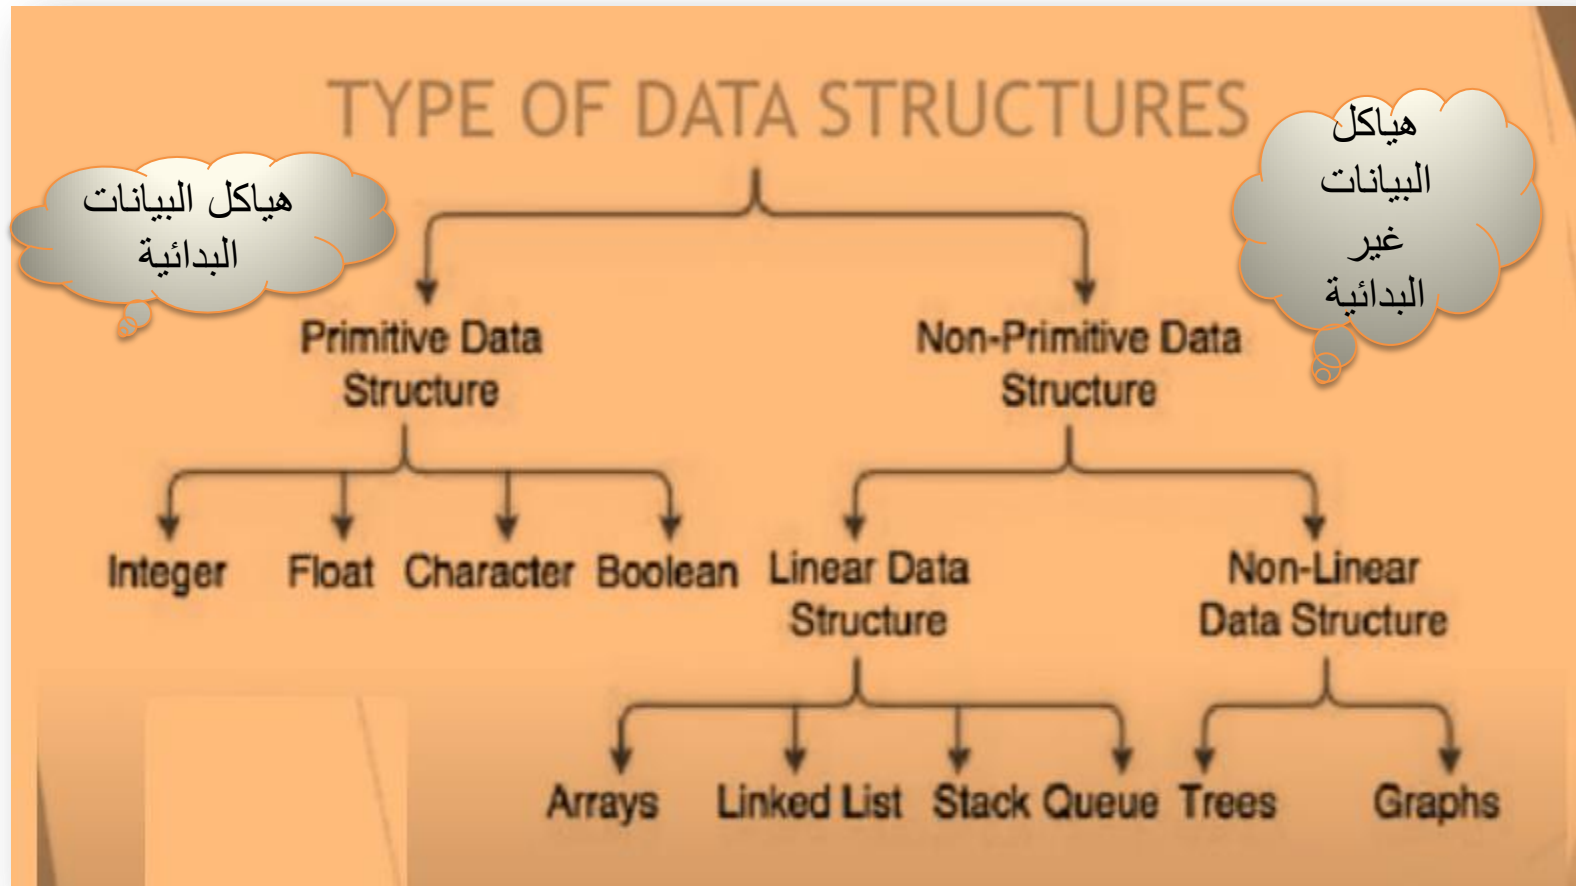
TYPE OF DATA STRUCTURES

هياكل البيانات البدائية

هياكل البيانات غير البدائية

Primitive Data Structure

Non-Primitive Data Structure

Integer

Float

Character

Boolean

Linear Data Structure

Non-Linear Data Structure

Arrays

Linked List

Stack

Queue

Trees

Graphs